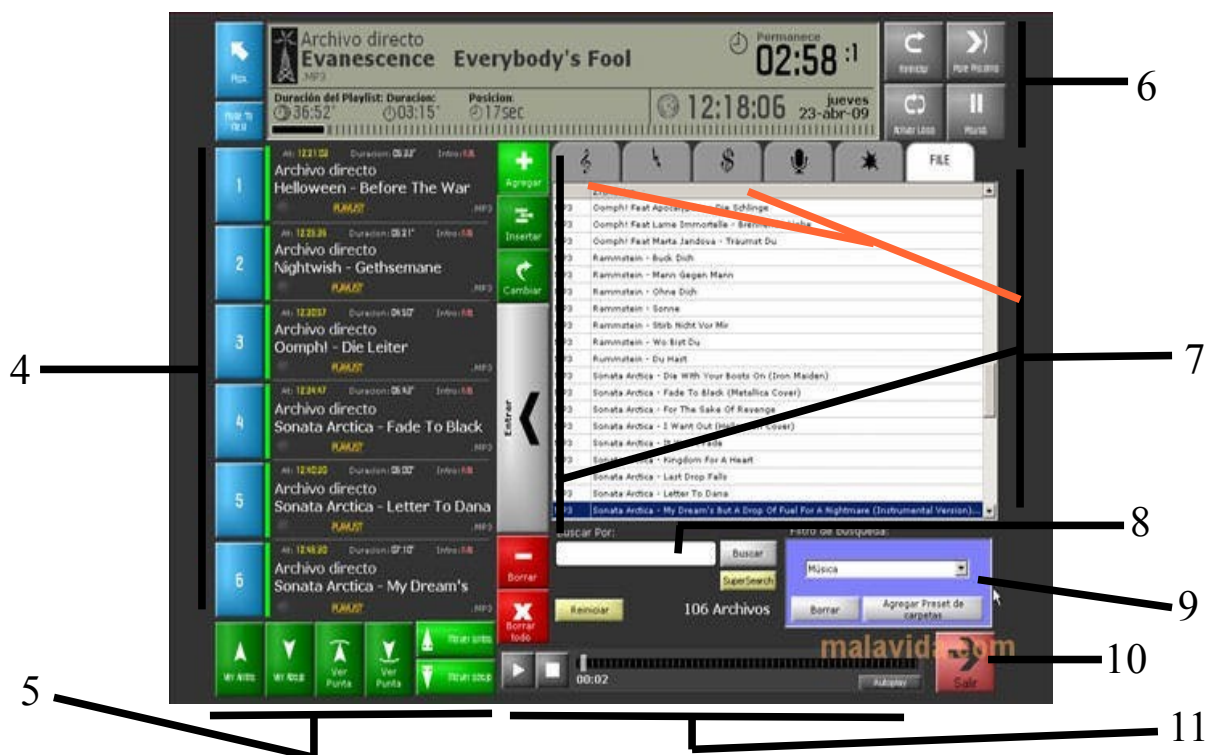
Play

Archivo directo
Evanescence Everybody's Fool
MP3

Permanece
02:58 :1

Reiniciar
Play Proximo

Duración del Playlist: Duracion: Posicion:
36:52" 03:15" 17sec

12:18:06 jueves 23-abr-09

Activar Loop
Pausa

4

6

At: 12:21:52 Duracion: 03:33" Intro: N/A
1
Archivo directo
Helloween - Before The War
PLAYLIST .MP3

At: 12:25:26 Duracion: 05:21" Intro: N/A
2
Archivo directo
Nightwish - Gethsemane
PLAYLIST .MP3

At: 12:30:57 Duracion: 04:50" Intro: N/A
3
Archivo directo
Oomph! - Die Leiter
PLAYLIST .MP3

At: 12:34:47 Duracion: 05:43" Intro: N/A
4
Archivo directo
Sonata Arctica - Fade To Black
PLAYLIST .MP3

At: 12:40:20 Duracion: 05:08" Intro: N/A
5
Archivo directo
Sonata Arctica - Letter To Dana
PLAYLIST .MP3

At: 12:45:28 Duracion: 07:10" Intro: N/A
6
Archivo directo
Sonata Arctica - My Dream's
PLAYLIST .MP3

Agregar
Insertar
Cambiar
Entrar
Borrar
Borrar todo

FILE

Oomph! Feat Apocalyptica - Die Schlinge
Oomph! Feat Lame Immortelle - Brennende Liebe
Oomph! Feat Marta Jandova - Träumst Du
Rammstein - Buck Dich
Rammstein - Mann Gegen Mann
Rammstein - Ohne Dich
Rammstein - Sonne
Rammstein - Stirb Nicht Vor Mir
Rammstein - Wo Bist Du
Rammstein - Du Hast
Sonata Arctica - Die With Your Boots On (Iron Maiden)
Sonata Arctica - Fade To Black (Metallica Cover)
Sonata Arctica - For The Sake Of Revenge
Sonata Arctica - I Want Out (Helloween Cover)
Sonata Arctica - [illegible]
Sonata Arctica - Kingdom For A Heart
Sonata Arctica - Last Drop Falls
Sonata Arctica - Letter To Dana
Sonata Arctica - My Dream's But A Drop Of Fuel For A Nightmare (Instrumental Version)...

7

Buscar Por:
Buscar
SuperSearch
Reiniciar
106 Archivos

8

Filtro de Busqueda:
Música
Borrar
Agregar Preset de carpetas

9

malavida.com

10

Salir

Mover Arriba
Mover Abajo
Ver Punta
Ver Punta
Mover arriba
Mover abajo

00:02
Autoplay

5

11